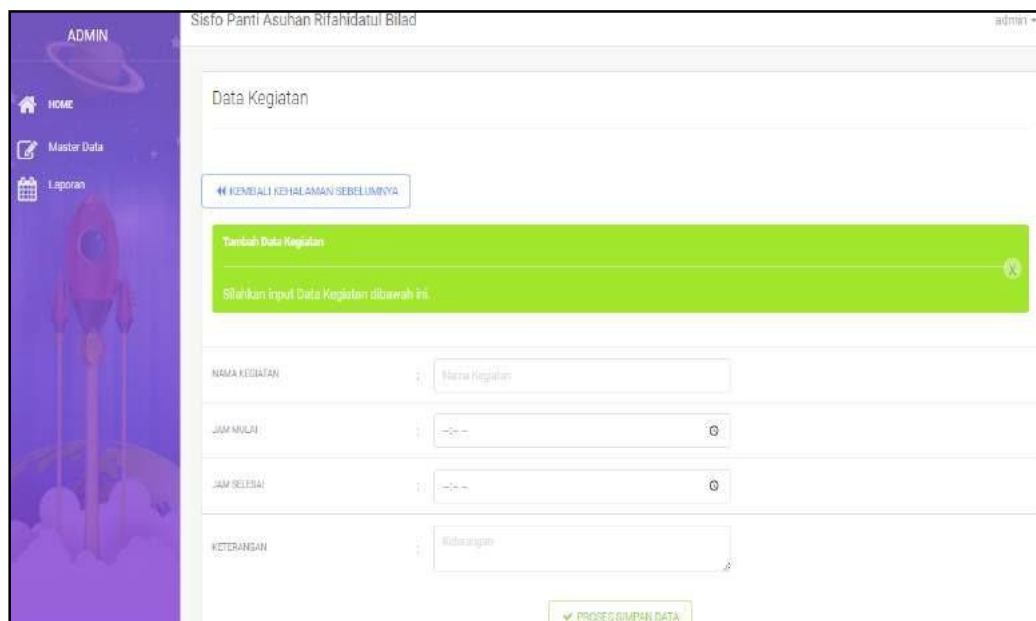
ADMIN

HOME

Master Data

Laporan

Sisfo Panti Asuhan Rifahidatul Bilad

admin

Data Kegiatan

KEMBALI KEHALAMAN SEBELUMNYA

Tambah Data Kegiatan

Silahkan input Data Kegiatan dibawah ini.

X

NAMA KEGIATAN : Nama Kegiatan

JAM MULAI : --:-- --

JAM SELESAI : --:-- --

KETERANGAN : Keterangan

PROSES SIMPAN DATA